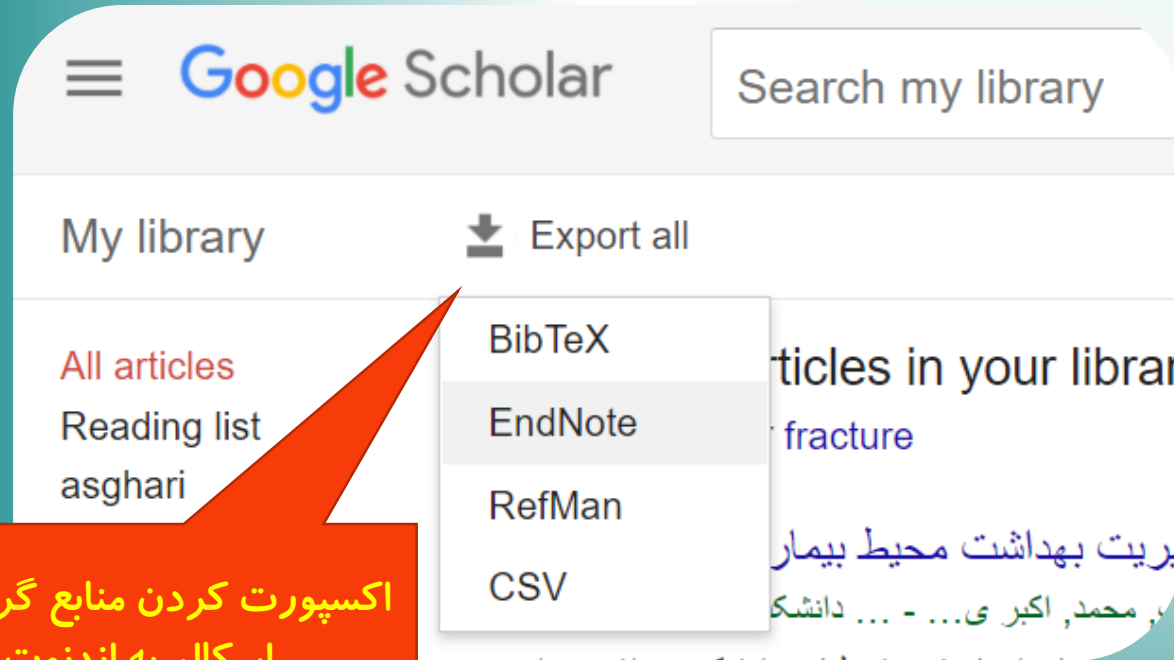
Google Scholar

Search my library

My library

Export all

All articles

Reading list

asghari

BibTeX

EndNote

RefMan

CSV

rticles in your librar

fracture

یریت بهداشت محیط بیمار

ر, محمد, اکبر ی... - ... دانشک

اکسپورت کردن منابع گر

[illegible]